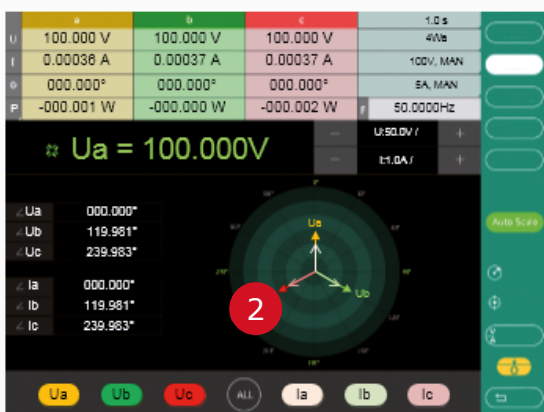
|   | a | b | c | 1.0 s |
|---|---|---|---|---|
| U | 100.000 V | 100.000 V | 100.000 V | 4We |
| I | 0.00036 A | 0.00037 A | 0.00037 A | 100V, MAN |
| φ | 000.000° | 000.000° | 000.000° | 5A, MAN |
| P | -000.001 W | -000.000 W | -000.002 W | f 50.0000Hz |

Ua = 100.000V

− U:50.0V / +

− I:1.0A / +

∠Ua 000.000°
∠Ub 119.981°
∠Uc 239.983°

∠Ia 000.000°
∠Ib 119.981°
∠Ic 239.983°

Ua
Ub
2

Auto Scale

Ua Ub Uc ALL Ia Ib Ic